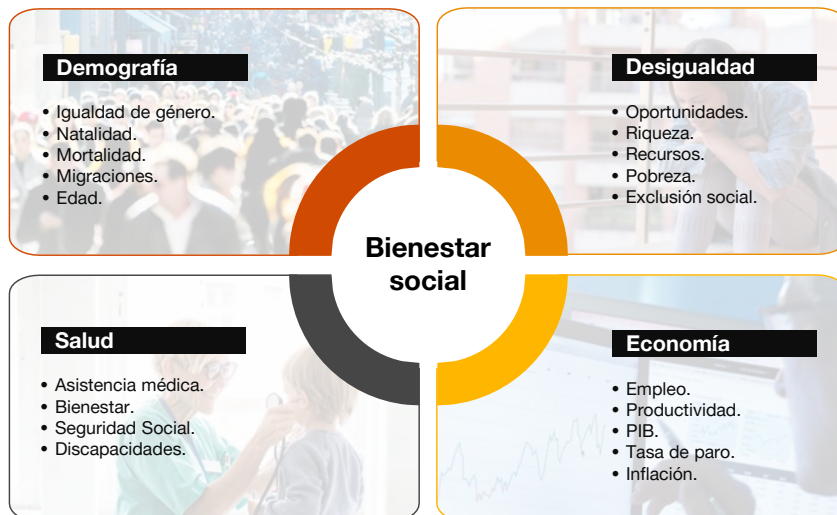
Demografía

• Igualdad de género.
• Natalidad.
• Mortalidad.
• Migraciones.
• Edad.

Desigualdad

• Oportunidades.
• Riqueza.
• Recursos.
• Pobreza.
• Exclusión social.

Bienestar social

Salud

• Asistencia médica.
• Bienestar.
• Seguridad Social.
• Discapacidades.

Economía

• Empleo.
• Productividad.
• PIB.
• Tasa de paro.
• Inflación.